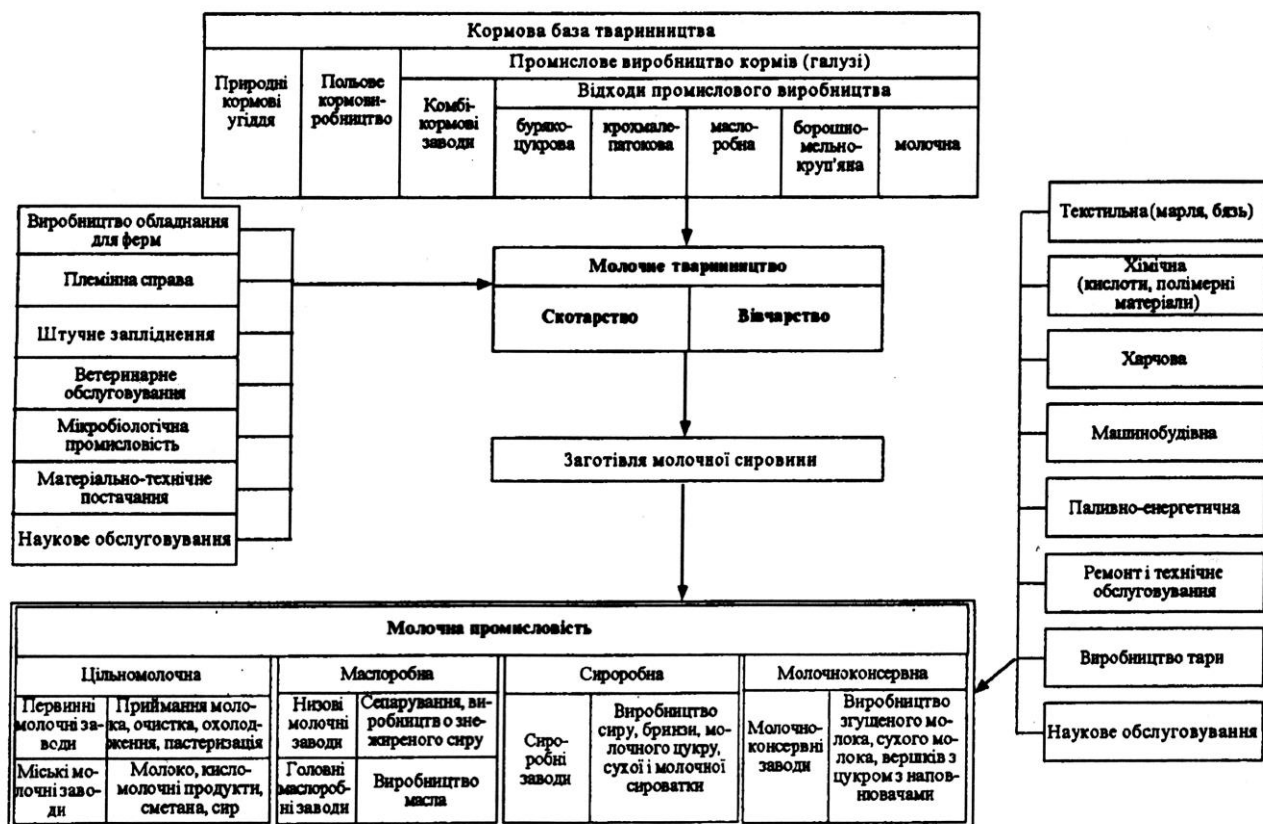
Кормова база тваринництва

Природні кормові угіддя

Польове кормовиробництво

Промислове виробництво кормів (галузі)

Комбікормові заводи

Відходи промислового виробництва

бурякоцукрова

крохмалепатокова

маслоробна

борошномельно-круп'яна

молочна

Виробництво обладнання для ферм

Племінна справа

Штучне запліднення

Ветеринарне обслуговування

Мікробіологічна промисловість

Матеріально-технічне постачання

Наукове обслуговування

Молочне тваринництво

Скотарство

Вівчарство

Заготівля молочної сировини

Текстильна (марля, бязь)

Хімічна (кислоти, полімерні матеріали)

Харчова

Машинобудівна

Паливно-енергетична

Ремонт і технічне обслуговування

Виробництво тари

Наукове обслуговування

Молочна промисловість

| Цільномолочна | | Маслоробна | | Сироробна | | Молочноконсервна | |
|---|---|---|---|---|---|---|---|
| Первинні молочні заводи | Приймання молока, очистка, охолодження, пастеризація | Низові молочні заводи | Сепарування, виробництво знежиреного сиру | Сироробні заводи | Виробництво сиру, бринзи, молочного цукру, сухої і молочної сироватки | Молочноконсервні заводи | Виробництво згущеного молока, сухого молока, вершків з цукром з наповнювачами |
| Міські молочні заводи | Молоко, кисломолочні продукти, сметана, сир | Головні маслоробні заводи | Виробництво масла | | | | |